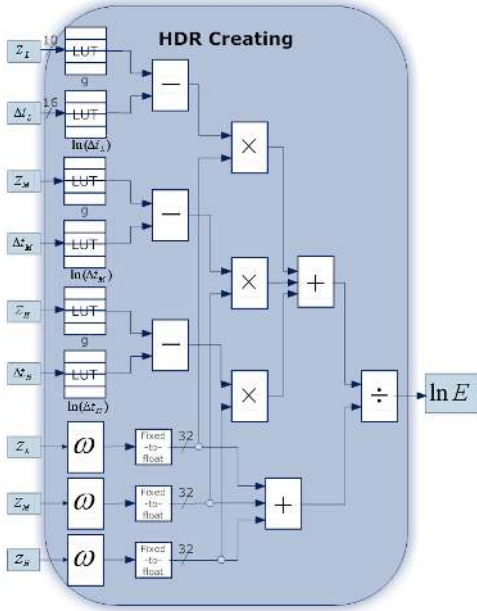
HDR Creating

$Z_L$
10
LUT
g

$\Delta t_L$
16
LUT
$\ln(\Delta t_L)$

$Z_M$
LUT
g

$\Delta t_M$
LUT
$\ln(\Delta t_M)$

$Z_H$
LUT
g

$\Delta t_H$
LUT
$\ln(\Delta t_H)$

$-$
$-$
$-$
$\times$
$\times$
$\times$
$+$
$\div$
$\ln E$

$Z_L$
$\omega$
Fixed -to- float
32

$Z_M$
$\omega$
Fixed -to- float
32

$Z_H$
$\omega$
Fixed -to- float
32

$+$